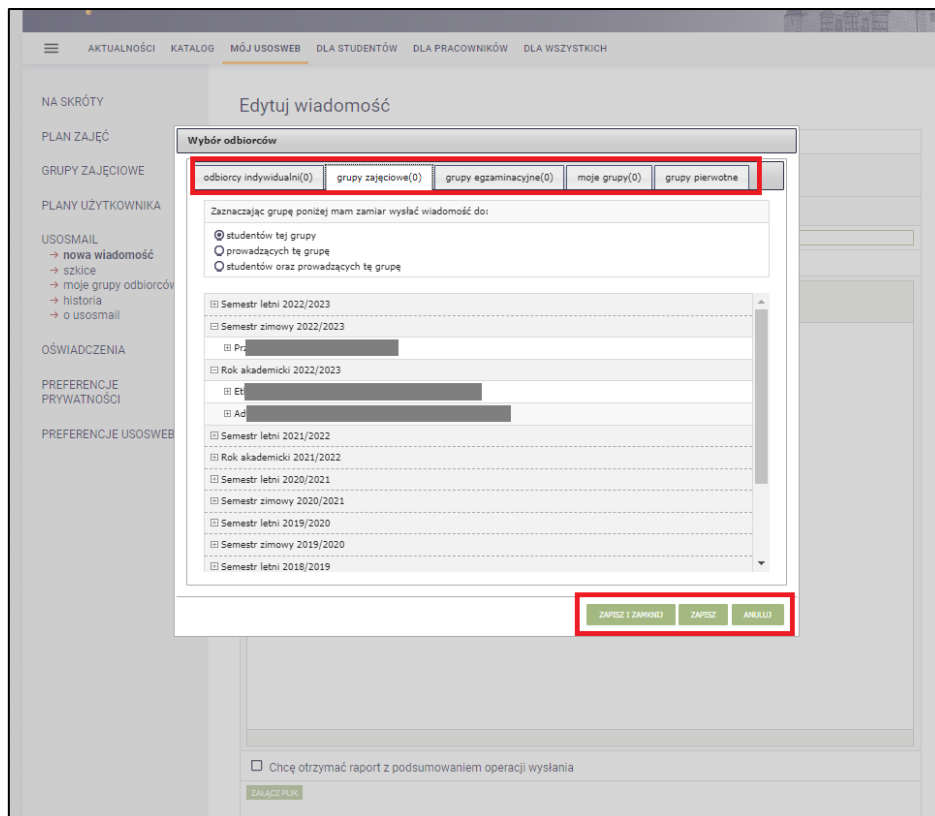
AKTUALNOŚCI KATALOG MÓJ USOSWEB DLA STUDENTÓW DLA PRACOWNIKÓW DLA WSZYSTKICH

NA SKRÓTY
PLAN ZAJĘĆ
GRUPY ZAJĘCIOWE
PLANY UŻYTKOWNIKA
USOSMAIL
→ nowa wiadomość
→ szkice
→ moje grupy odbiorców
→ historia
→ o usosmail
OŚWIADCZENIA
PREFERENCJE PRYWATNOŚCI
PREFERENCJE USOSWEB

Edytuj wiadomość

Wybór odbiorców

odbiorcy indywidualni(0) grupy zajęciowe(0) grupy egzaminacyjne(0) moje grupy(0) grupy pierwotne

Zaznaczając grupę poniżej mam zamiar wysłać wiadomość do:
studentów tej grupy
prowadzących tę grupę
studentów oraz prowadzących tę grupę

⊞ Semestr letni 2022/2023
⊟ Semestr zimowy 2022/2023
⊞ Pr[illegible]
⊟ Rok akademicki 2022/2023
⊞ Et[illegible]
⊞ Ad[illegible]
⊞ Semestr letni 2021/2022
⊞ Rok akademicki 2021/2022
⊞ Semestr letni 2020/2021
⊞ Semestr zimowy 2020/2021
⊞ Semestr letni 2019/2020
⊞ Semestr zimowy 2019/2020
⊞ Semestr letni 2018/2019

ZAPISZ I ZAMKNIJ ZAPISZ ANULUJ

Chcę otrzymać raport z podsumowaniem operacji wysłania
ZAŁĄCZ PLIK